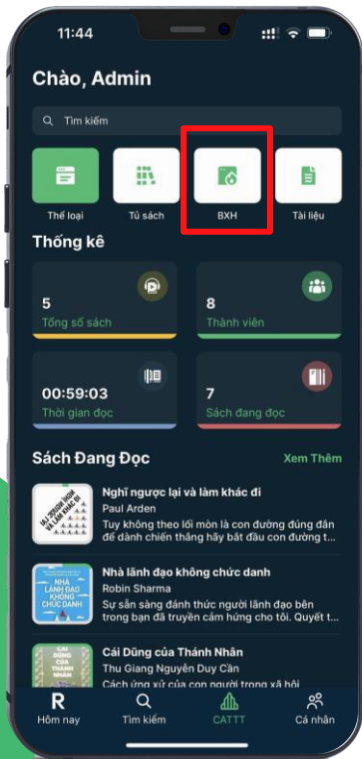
11:44

Chào, Admin

Tìm kiếm

Thể loại

Tủ sách

BXH

Tài liệu

Thống kê

5
Tổng số sách

8
Thành viên

00:59:03
Thời gian đọc

7
Sách đang đọc

Sách Đang Đọc

Xem Thêm

Nghĩ ngược lại và làm khác đi
Paul Arden
Tuy không theo lối mòn là con đường đúng đắn để dành chiến thắng hãy bắt đầu con đường t...

Nhà lãnh đạo không chức danh
Robin Sharma
Sự sẵn sàng đánh thức người lãnh đạo bên trong bạn đã truyền cảm hứng cho tôi. Quyết t...

Cái Dũng của Thánh Nhân
Thu Giang Nguyễn Duy Cần
Cách ứng xử của con người trong xã hội

Hôm nay

Tìm kiếm

CATTT

Cá nhân